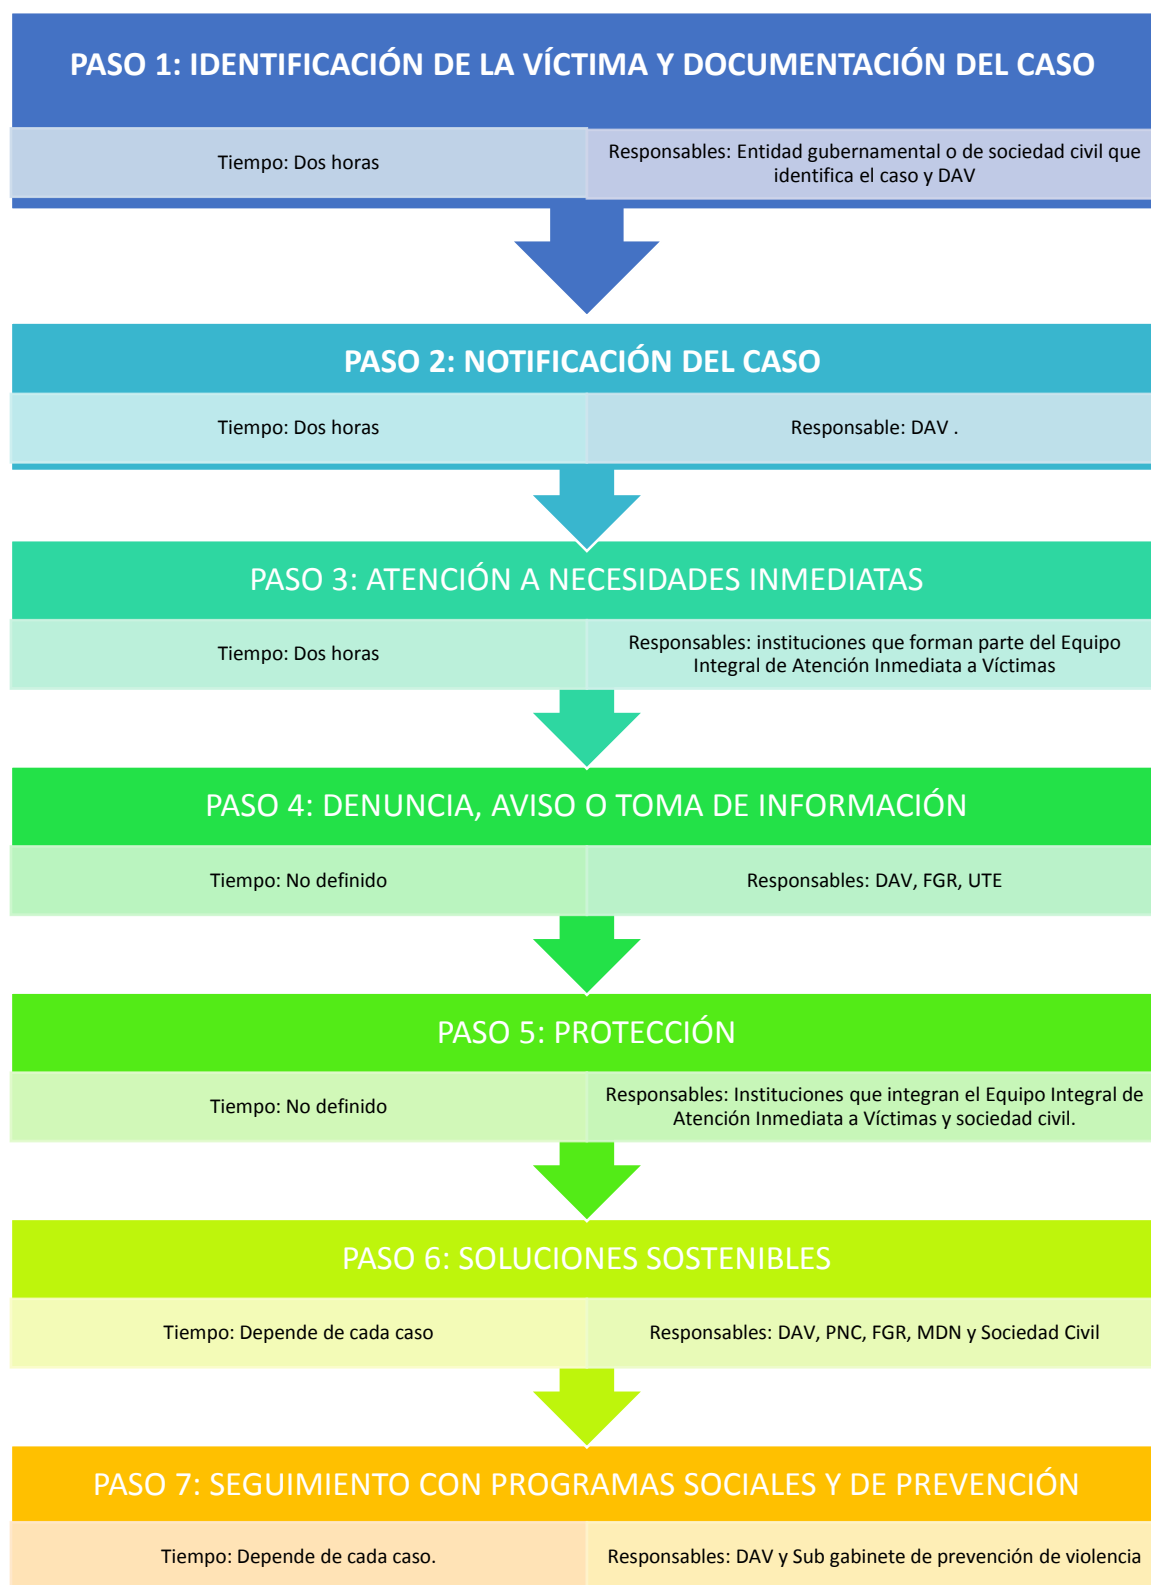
PASO 1: IDENTIFICACIÓN DE LA VÍCTIMA Y DOCUMENTACIÓN DEL CASO

Tiempo: Dos horas

Responsables: Entidad gubernamental o de sociedad civil que identifica el caso y DAV

PASO 2: NOTIFICACIÓN DEL CASO

Tiempo: Dos horas

Responsable: DAV .

PASO 3: ATENCIÓN A NECESIDADES INMEDIATAS

Tiempo: Dos horas

Responsables: instituciones que forman parte del Equipo Integral de Atención Inmediata a Víctimas

PASO 4: DENUNCIA, AVISO O TOMA DE INFORMACIÓN

Tiempo: No definido

Responsables: DAV, FGR, UTE

PASO 5: PROTECCIÓN

Tiempo: No definido

Responsables: Instituciones que integran el Equipo Integral de Atención Inmediata a Víctimas y sociedad civil.

PASO 6: SOLUCIONES SOSTENIBLES

Tiempo: Depende de cada caso

Responsables: DAV, PNC, FGR, MDN y Sociedad Civil

PASO 7: SEGUIMIENTO CON PROGRAMAS SOCIALES Y DE PREVENCIÓN

Tiempo: Depende de cada caso.

Responsables: DAV y Sub gabinete de prevención de violencia